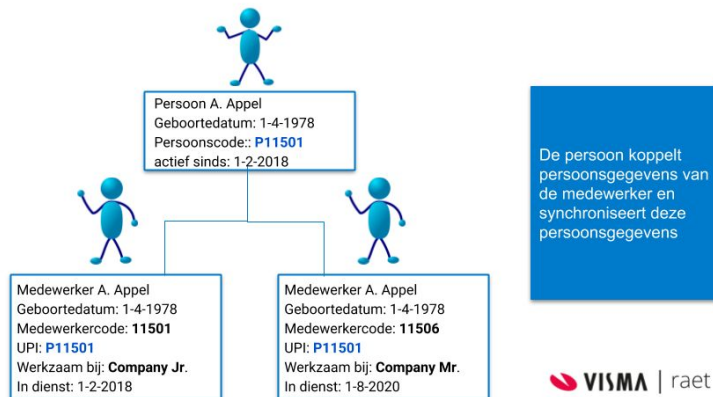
Persoon A. Appel
Geboortedatum: 1-4-1978
Persoonscode:: **P11501**
actief sinds: 1-2-2018

Medewerker A. Appel
Geboortedatum: 1-4-1978
Medewerkercode: **11501**
UPI: **P11501**
Werkzaam bij: **Company Jr.**
In dienst: 1-2-2018

Medewerker A. Appel
Geboortedatum: 1-4-1978
Medewerkercode: **11506**
UPI: **P11501**
Werkzaam bij: **Company Mr.**
In dienst: 1-8-2020

De persoon koppelt persoonsgegevens van de medewerker en synchroniseert deze persoonsgegevens

VISMA | raet